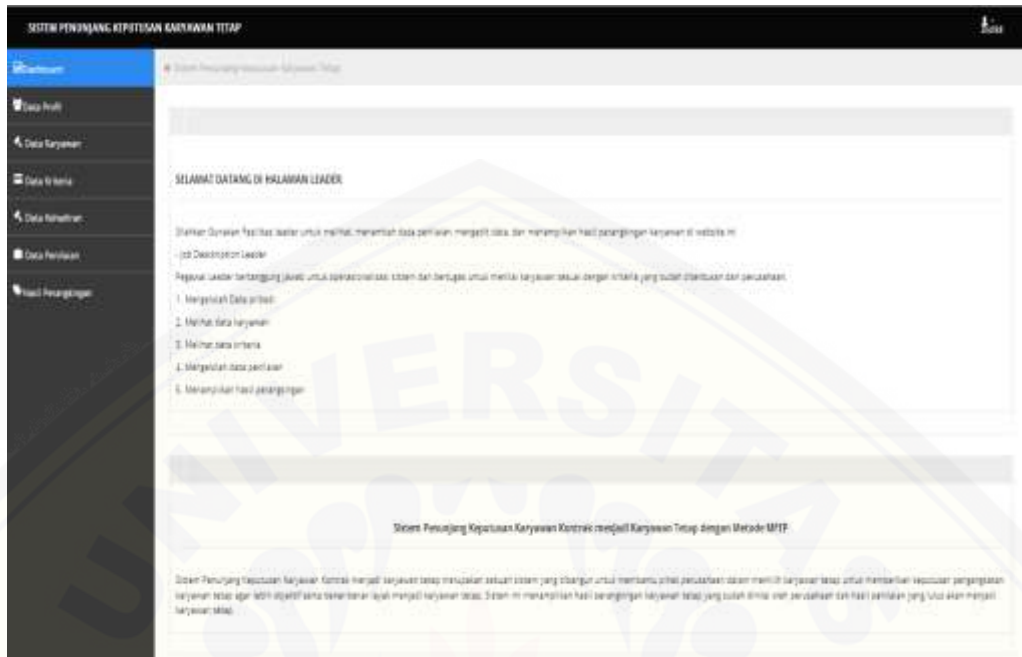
SISTEM PENUNJANG KEPUTUSAN KARYAWAN TETAP

Dashboard
Data Profil
Data Karyawan
Data Kriteria
Data Kehadiran
Data Penilaian
Hasil Perangkingan

Sistem Penunjang Keputusan Karyawan Tetap

SELAMAT DATANG DI HALAMAN LEADER

Silahkan Gunakan Fasilitas leader untuk melihat, menambah data penilaian, mengedit data, dan menampilkan hasil perangkingan karyawan di website ini

- Job Description Leader

Pegawai Leader bertanggung jawab untuk operasionalisasi sistem dan bertugas untuk menilai karyawan sesuai dengan kriteria yang sudah ditentukan dari perusahaan.

1. Mengelola Data pribadi
2. Melihat data karyawan
3. Melihat data kriteria
4. Mengelola data penilaian
5. Menampilkan hasil perangkingan

Sistem Penunjang Keputusan Karyawan Kontrak menjadi Karyawan Tetap dengan Metode MFEP

Sistem Penunjang Keputusan Karyawan Kontrak menjadi karyawan tetap merupakan sebuah sistem yang dibangun untuk membantu pihak perusahaan dalam memilih karyawan tetap untuk memberikan keputusan pengangkatan karyawan tetap agar lebih objektif serta benar-benar layak menjadi karyawan tetap. Sistem ini menampilkan hasil perangkingan karyawan tetap yang sudah dinilai oleh perusahaan dan hasil penilaian yang lulus akan menjadi karyawan tetap.